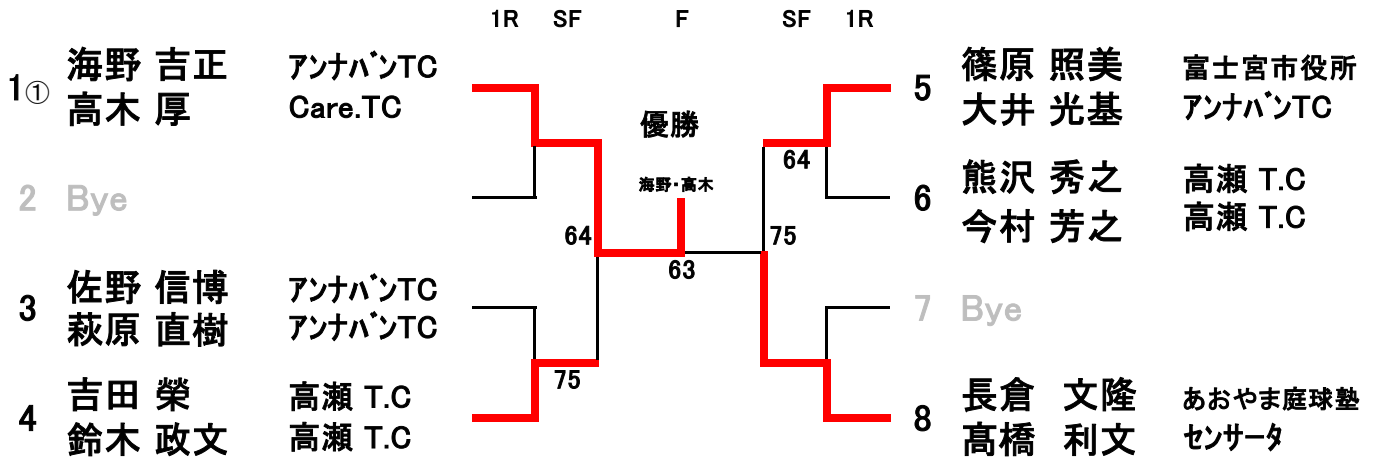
1R SF F SF 1R

1① 海野 吉正 アンナバンTC
高木 厚 Care.TC

2 Bye

3 佐野 信博 アンナバンTC
萩原 直樹 アンナバンTC

4 吉田 榮 高瀬 T.C
鈴木 政文 高瀬 T.C

優勝
海野・高木

64
63
75
64
75

5 篠原 照美 富士宮市役所
大井 光基 アンナバンTC

6 熊沢 秀之 高瀬 T.C
今村 芳之 高瀬 T.C

7 Bye

8 長倉 文隆 あおやま庭球塾
髙橋 利文 センサータ